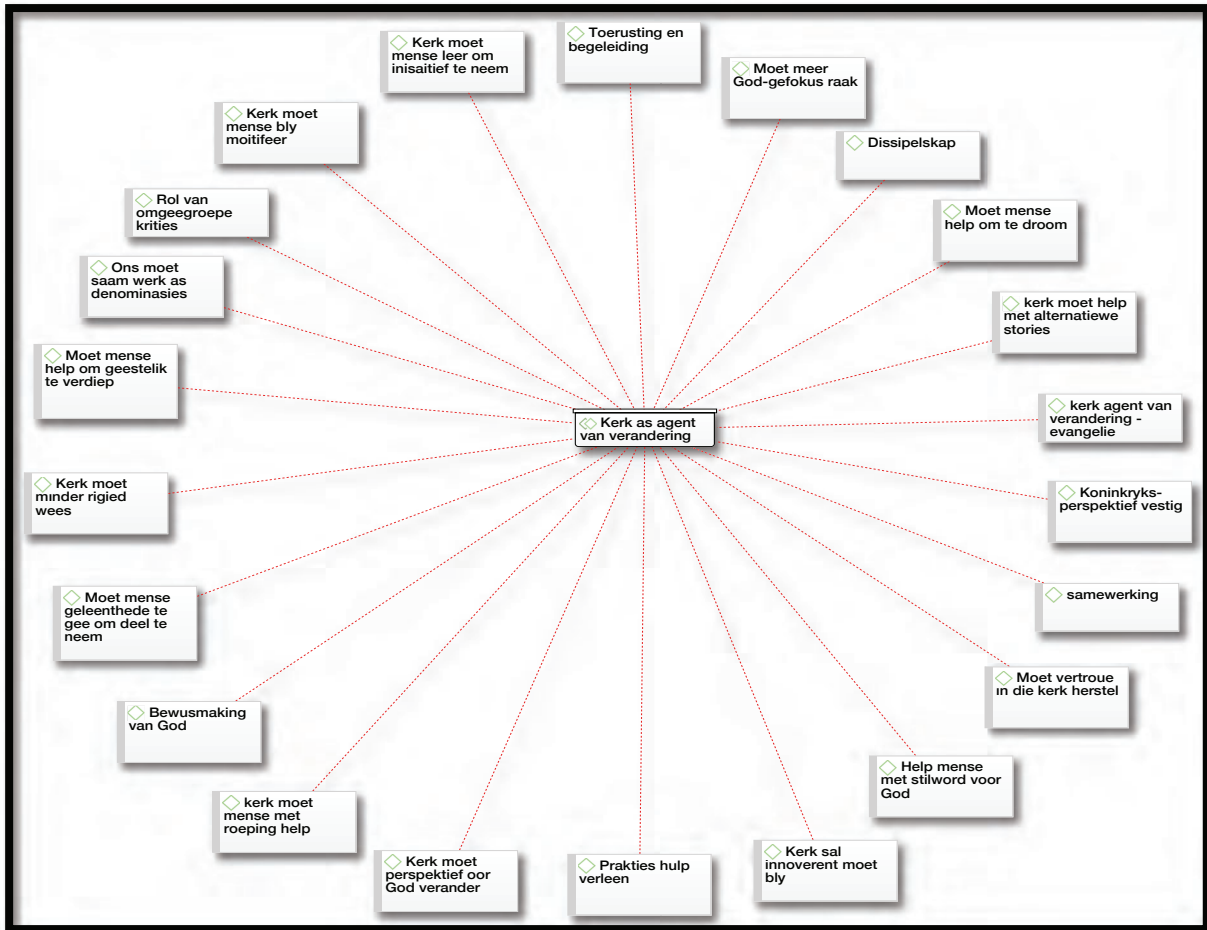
Kerk as agent van verandering

Kerk moet mense leer om inisaitief te neem

Toerusting en begeleiding

Moet meer God-gefokus raak

Dissipelskap

Moet mense help om te droom

kerk moet help met alternatiewe stories

kerk agent van verandering - evangelie

Koninkryks-perspektief vestig

samewerking

Moet vertroue in die kerk herstel

Help mense met stilword voor God

Kerk sal innoverent moet bly

Prakties hulp verleen

Kerk moet perspektief oor God verander

kerk moet mense met roeping help

Bewusmaking van God

Moet mense geleenthede te gee om deel te neem

Kerk moet minder rigied wees

Moet mense help om geestelik te verdiep

Ons moet saam werk as denominasies

Rol van omgeegroepe krities

Kerk moet mense bly moitifeer